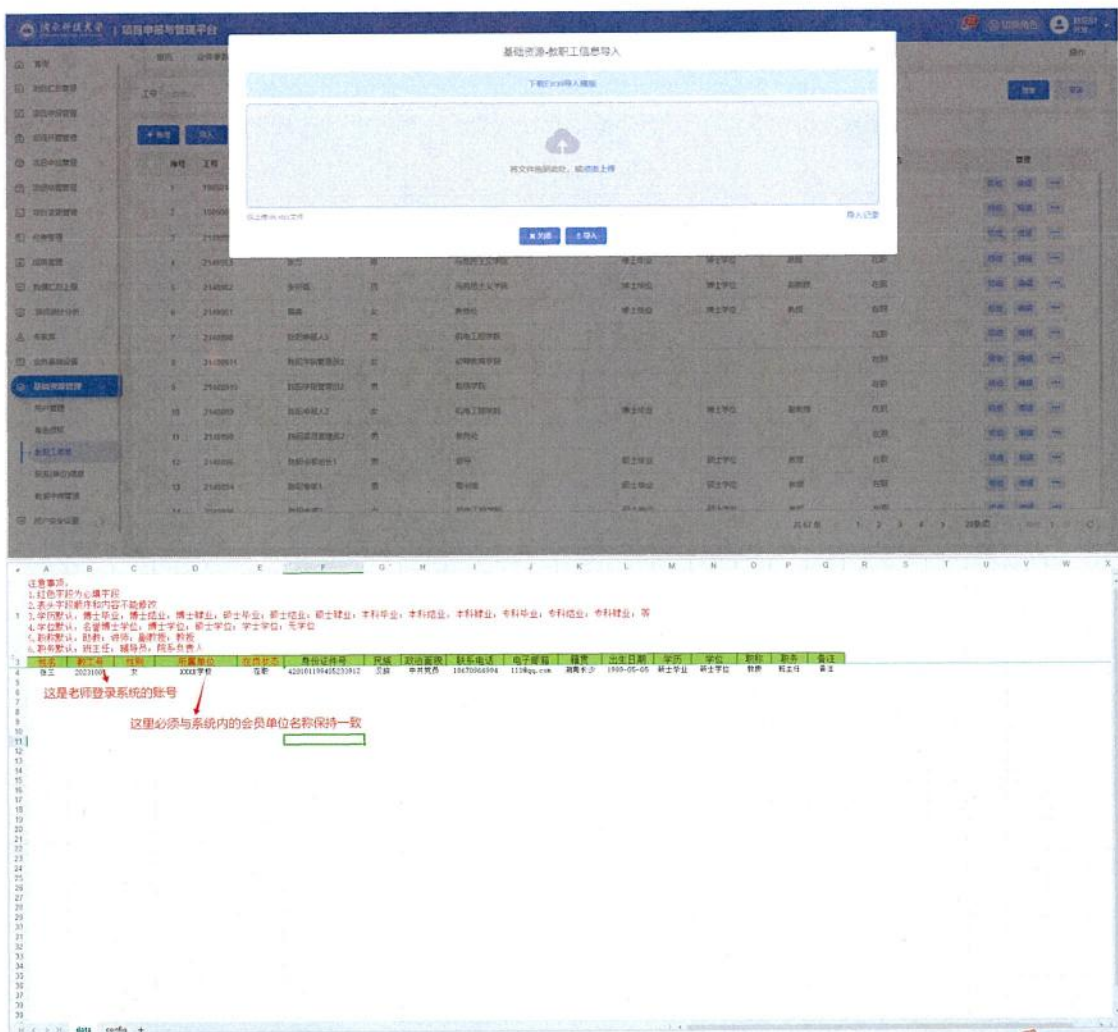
项目申报与管理平台

基础资源-教职工信息导入

下载Excel导入模板

将文件拖到此处，或点击上传

只能上传xlsx文件

导入记录

关闭　导入

注意事项：
1.红色字段为必填字段
2.表头字段顺序和内容不能修改
3.学历默认：博士毕业，博士结业，博士肄业，硕士毕业，硕士结业，硕士肄业，本科毕业，本科结业，本科肄业，专科毕业，专科结业，专科肄业，等
4.学位默认：名誉博士学位，博士学位，硕士学位，学士学位，无学位
5.职称默认：助教，讲师，副教授，教授
6.职务默认：班主任，辅导员，院系负责人

| 姓名 | 教工号 | 性别 | 所属单位 | 在岗状态 | 身份证件号 | 民族 | 政治面貌 | 联系电话 | 电子邮箱 | 籍贯 | 出生日期 | 学历 | 学位 | 职称 | 职务 | 备注 |
|---|---|---|---|---|---|---|---|---|---|---|---|---|---|---|---|---|
| 张三 | 2023100 | 女 | XXXX学校 | 在职 | 420101199405253912 | 汉族 | 中共党员 | 18670066904 | 110@qq.com | 湖南长沙 | 1990-05-05 | 硕士毕业 | 硕士学位 | 教授 | 班主任 | 备注 |

这是老师登录系统的账号

这里必须与系统内的会员单位名称保持一致

data　config